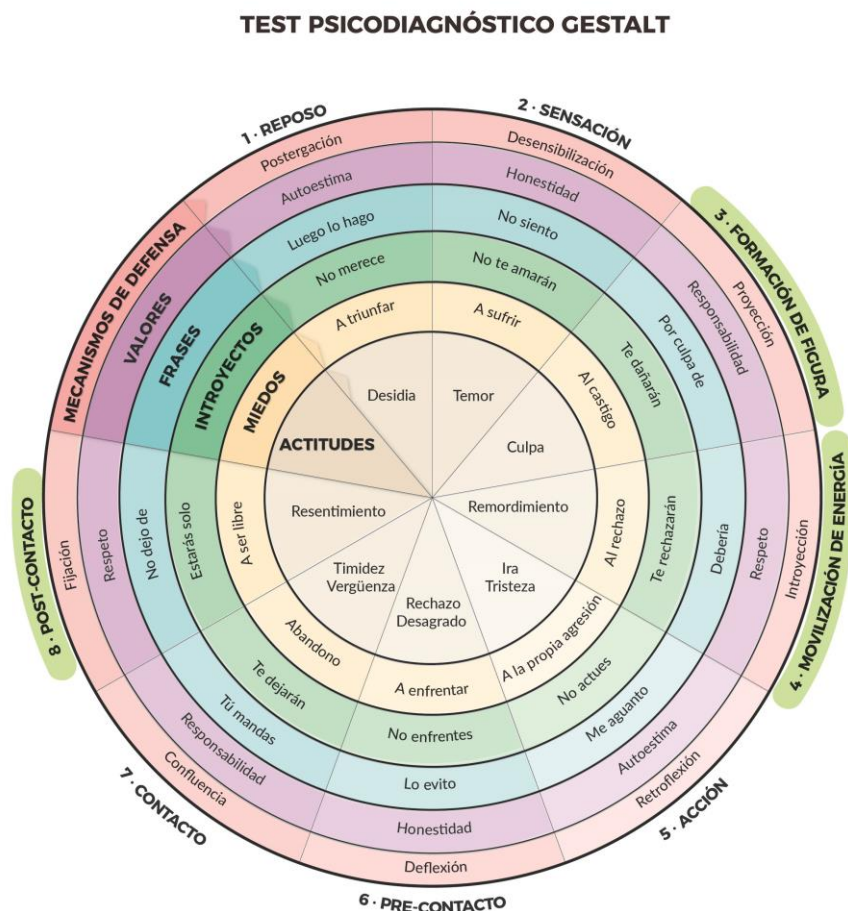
TEST PSICODIAGNÓSTICO GESTALT

1 · REPOSO
2 · SENSACIÓN
3 · FORMACIÓN DE FIGURA
4 · MOVILIZACIÓN DE ENERGÍA
5 · ACCIÓN
6 · PRE-CONTACTO
7 · CONTACTO
8 · POST-CONTACTO

MECANISMOS DE DEFENSA
VALORES
FRASES
INTROYECTOS
MIEDOS
ACTITUDES

Postergación
Autoestima
Luego lo hago
No merece
A triunfar
Desidia

Desensibilización
Honestidad
No siento
No te amarán
A sufrir
Temor

Proyección
Responsabilidad
Por culpa de
Te dañarán
Al castigo
Culpa

Introyección
Respeto
Debería
Te rechazarán
Al rechazo
Remordimiento

Retroflexión
Autoestima
Me aguanto
No actues
A la propia agresión
Ira
Tristeza

Deflexión
Honestidad
Lo evito
No enfrentes
A enfrentar
Rechazo
Desagrado

Confluencia
Responsabilidad
Tú mandas
Te dejarán
Abandono
Timidez
Vergüenza

Fijación
Respeto
No dejo de
Estarás solo
A ser libre
Resentimiento